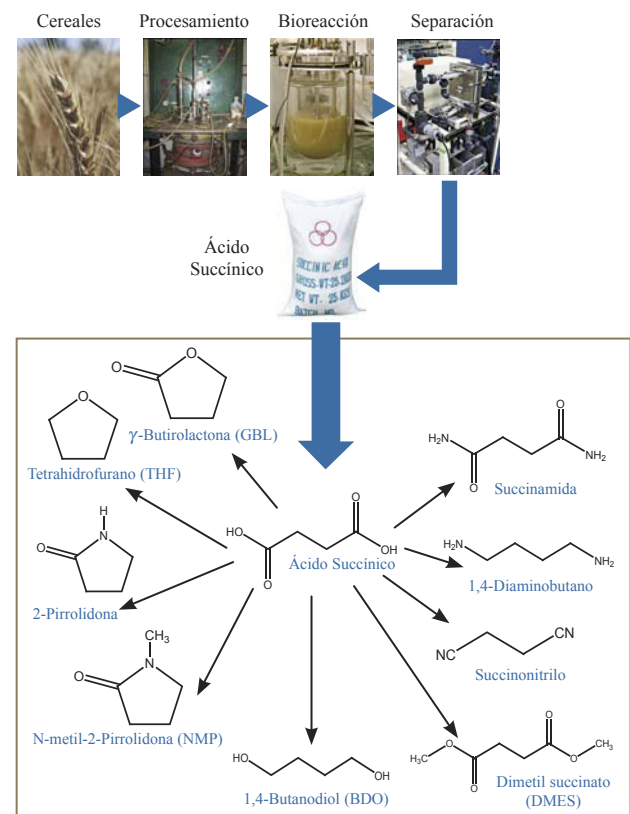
Cereales Procesamiento Bioreacción Separación

Ácido Succínico

SUCCINIC ACID
GROSS WT: 25.25KG
NET WT: 25 KGS
BATCH NO.

O
O
$\gamma$-Butirolactona (GBL)

O
Tetrahidrofurano (THF)

$H_2N$
O
O
$NH_2$
Succinamida

HO
O
O
OH
Ácido Succínico

H
N
O
2-Pirrolidona

$H_2N$
$NH_2$
1,4-Diaminobutano

$CH_3$
N
O
N-metil-2-Pirrolidona (NMP)

NC
CN
Succinonitrilo

HO
OH
1,4-Butanodiol (BDO)

$H_3C$
O
O
O
O
$CH_3$
Dimetil succinato (DMES)